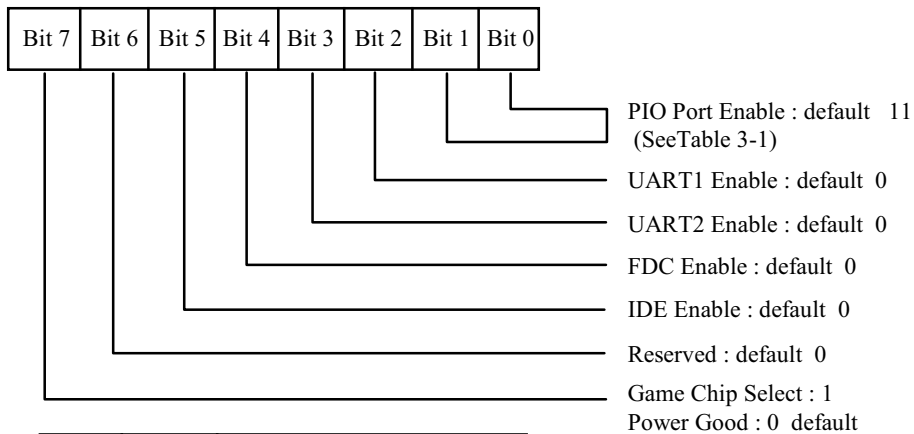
| Bit 7 | Bit 6 | Bit 5 | Bit 4 | Bit 3 | Bit 2 | Bit 1 | Bit 0 |
|---|---|---|---|---|---|---|---|

PIO Port Enable : default 11 (SeeTable 3-1)

UART1 Enable : default 0

UART2 Enable : default 0

FDC Enable : default 0

IDE Enable : default 0

Reserved : default 0

Game Chip Select : 1
Power Good : 0 default